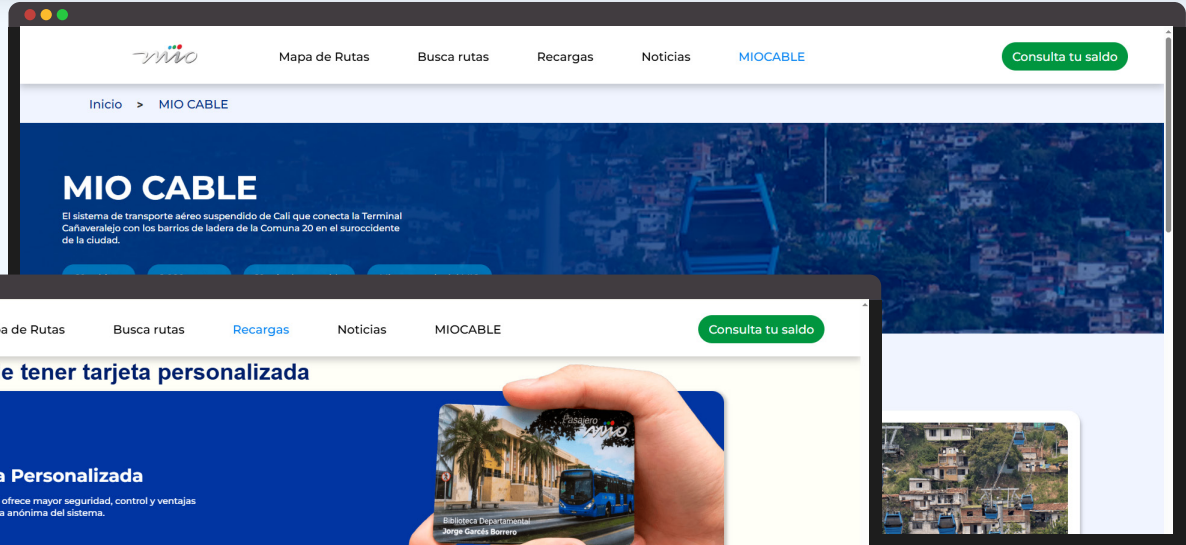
mio

Mapa de Rutas Busca rutas Recargas Noticias MIOCABLE

Consulta tu saldo

Inicio > MIO CABLE

MIO CABLE

El sistema de transporte aéreo suspendido de Cali que conecta la Terminal Cañaveralejo con los barrios de ladera de la Comuna 20 en el suroccidente de la ciudad.

a de Rutas Busca rutas Recargas Noticias MIOCABLE

Consulta tu saldo

e tener tarjeta personalizada

a Personalizada

ofrece mayor seguridad, control y ventajas a anónima del sistema.

Pasajero mio

Biblioteca Departamental Jorge Garcés Borrero